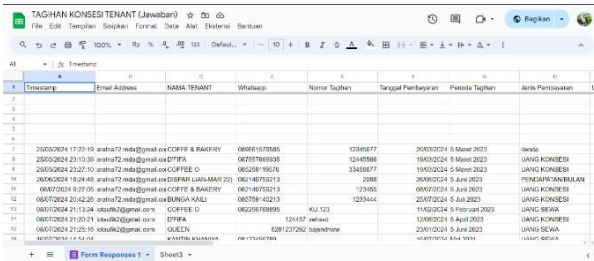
TAGIHAN KONSESI TENANT (Jawaban)

File Edit Tampilan Sisipkan Format Data Alat Ekstensi Bantuan

Bagikan

100% Rp % .0 .00 123 Defaul... 10 B I

A1 Timestamp

| | A | B | C | D | E | F | G | H |
|---|---|---|---|---|---|---|---|---|
| 1 | Timestamp | Email Address | NAMA TENANT | Whatsapp | Nomor Tagihan | Tanggal Pembayaran | Periode Tagihan | Jenis Pembayaran |
| 2 | | | | | | | | |
| 3 | | | | | | | | |
| 4 | | | | | | | | |
| 5 | | | | | | | | |
| 6 | | | | | | | | |
| 7 | 25/03/2024 17:22:19 | aratna72.mda@gmail.co | COFFE & BAKERY | 089661579585 | 12345677 | 20/03/2024 | 5 Maret 2023 | denda |
| 8 | 25/03/2024 23:10:30 | aratna72.mda@gmail.co | D'FIFA | 087657666935 | 12445566 | 19/03/2024 | 5 Maret 2023 | UANG KONSESI |
| 9 | 25/03/2024 23:27:10 | aratna72.mda@gmail.co | COFFE O | 085258199576 | 33456677 | 19/03/2024 | 5 Maret 2023 | UANG KONSESI |
| 10 | 26/06/2024 18:24:48 | aratna72.mda@gmail.co | DISPAR (JAN-MAR 22) | 082148759213 | 2888 | 26/06/2024 | 5 Juni 2023 | PENDAPATAN BULAN |
| 11 | 08/07/2024 9:27:05 | aratna72.mda@gmail.co | COFFE & BAKERY | 082148759213 | 123455 | 08/07/2024 | 5 Juni 2023 | UANG KONSESI |
| 12 | 08/07/2024 20:42:26 | aratna72.mda@gmail.co | BUNGA KAILI | 085756140213 | 1233444 | 25/07/2024 | 5 Juli 2023 | UANG KONSESI |
| 13 | 08/07/2024 21:13:24 | iotaulfik2@gmail.com | COFFE O | 082290768995 | KU.123 | 11/02/2024 | 5 Februari 2023 | UANG SEWA |
| 14 | 08/07/2024 21:20:21 | iotaulfik2@gmail.com | D'FIFA | 124457 | wrtewd | 12/08/2024 | 5 April 2023 | UANG KONSESI |
| 15 | 08/07/2024 21:25:16 | iotaulfik2@gmail.com | QUEEN | 6281237292 | bajsndnnw | 23/01/2024 | 5 Juni 2023 | UANG SEWA |
| 16 | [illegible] | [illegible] | KANTIN KHANIYA | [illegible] | | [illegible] | Mei 2023 | UANG KONSESI |

+ Form Responses 1 Sheet3